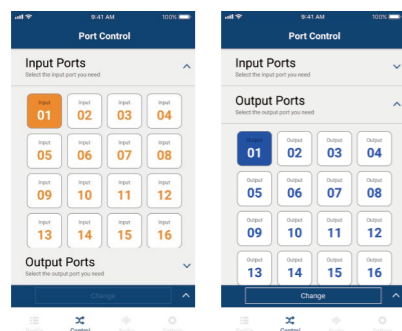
9:41 AM
100%
Port Control

Input Ports
Select the input port you need

| Input 01 | Input 02 | Input 03 | Input 04 |
|---|---|---|---|
| Input 05 | Input 06 | Input 07 | Input 08 |
| Input 09 | Input 10 | Input 11 | Input 12 |
| Input 13 | Input 14 | Input 15 | Input 16 |

Output Ports
Select the output port you need

Change

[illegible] Control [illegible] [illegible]

9:41 AM
100%
Port Control

Input Ports
Select the input port you need

Output Ports
Select the output port you need

| Output 01 | Output 02 | Output 03 | Output 04 |
|---|---|---|---|
| Output 05 | Output 06 | Output 07 | Output 08 |
| Output 09 | Output 10 | Output 11 | Output 12 |
| Output 13 | Output 14 | Output 15 | Output 16 |

Change

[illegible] Control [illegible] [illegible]